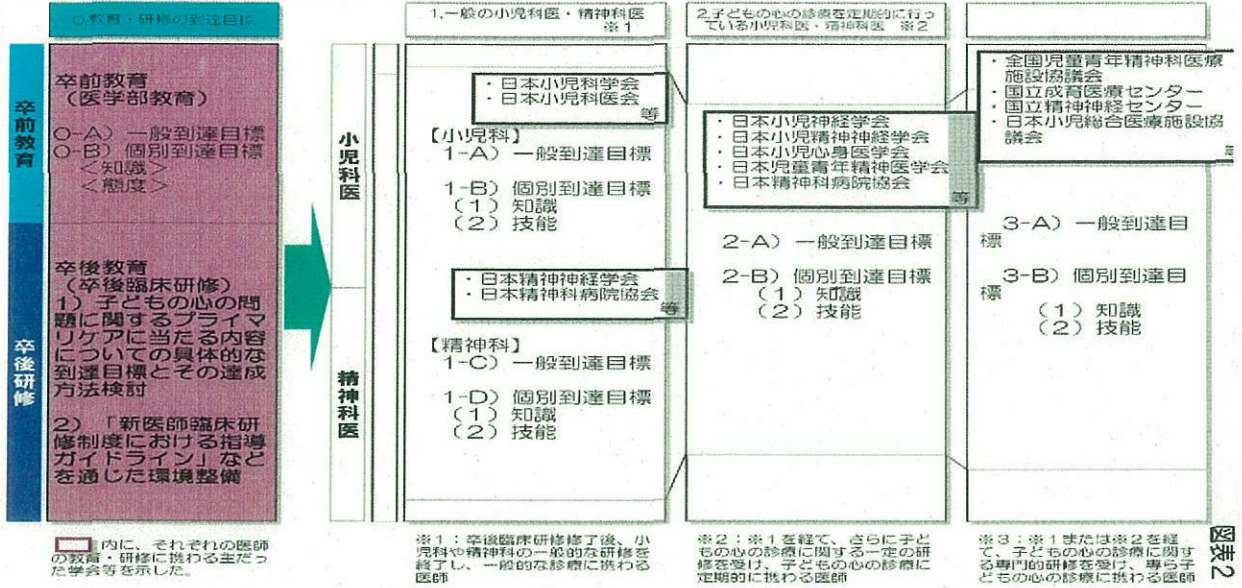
○教育・研修の到達目標

卒前教育

卒前教育
（医学部教育）

0-A）一般到達目標
0-B）個別到達目標
＜知識＞
＜態度＞

卒後研修

卒後教育
（卒後臨床研修）
1）子どもの心の問題に関するプライマリケアに当たる内容についての具体的な到達目標とその達成方法検討

2）「新医師臨床研修制度における指導ガイドライン」などを通じた環境整備

□内に、それぞれの医師の教育・研修に携わる主だった学会等を示した。

1.一般の小児科医・精神科医 ※1

小児科医

・日本小児科学会
・日本小児科医会
等

【小児科】
1-A）一般到達目標

1-B）個別到達目標
（1）知識
（2）技能

精神科医

・日本精神神経学会
・日本精神科病院協会
等

【精神科】
1-C）一般到達目標

1-D）個別到達目標
（1）知識
（2）技能

※1：卒後臨床研修修了後、小児科や精神科の一般的な研修を終了し、一般的な診療に携わる医師

2.子どもの心の診療を定期的に行っている小児科医・精神科医 ※2

・日本小児神経学会
・日本小児精神神経学会
・日本小児心身医学会
・日本児童青年精神医学会
・日本精神科病院協会
等

2-A）一般到達目標

2-B）個別到達目標
（1）知識
（2）技能

※2：※1を経て、さらに子どもの心の診療に関する一定の研修を受け、子どもの心の診療に定期的に携わる医師

・全国児童青年精神科医療施設協議会
・国立成育医療センター
・国立精神神経センター
・日本小児総合医療施設協議会
等

3-A）一般到達目標

3-B）個別到達目標
（1）知識
（2）技能

※3：※1または※2を経て、子どもの心の診療に関する専門的研修を受け、専ら子どもの心の診療に携わる医師

図表2